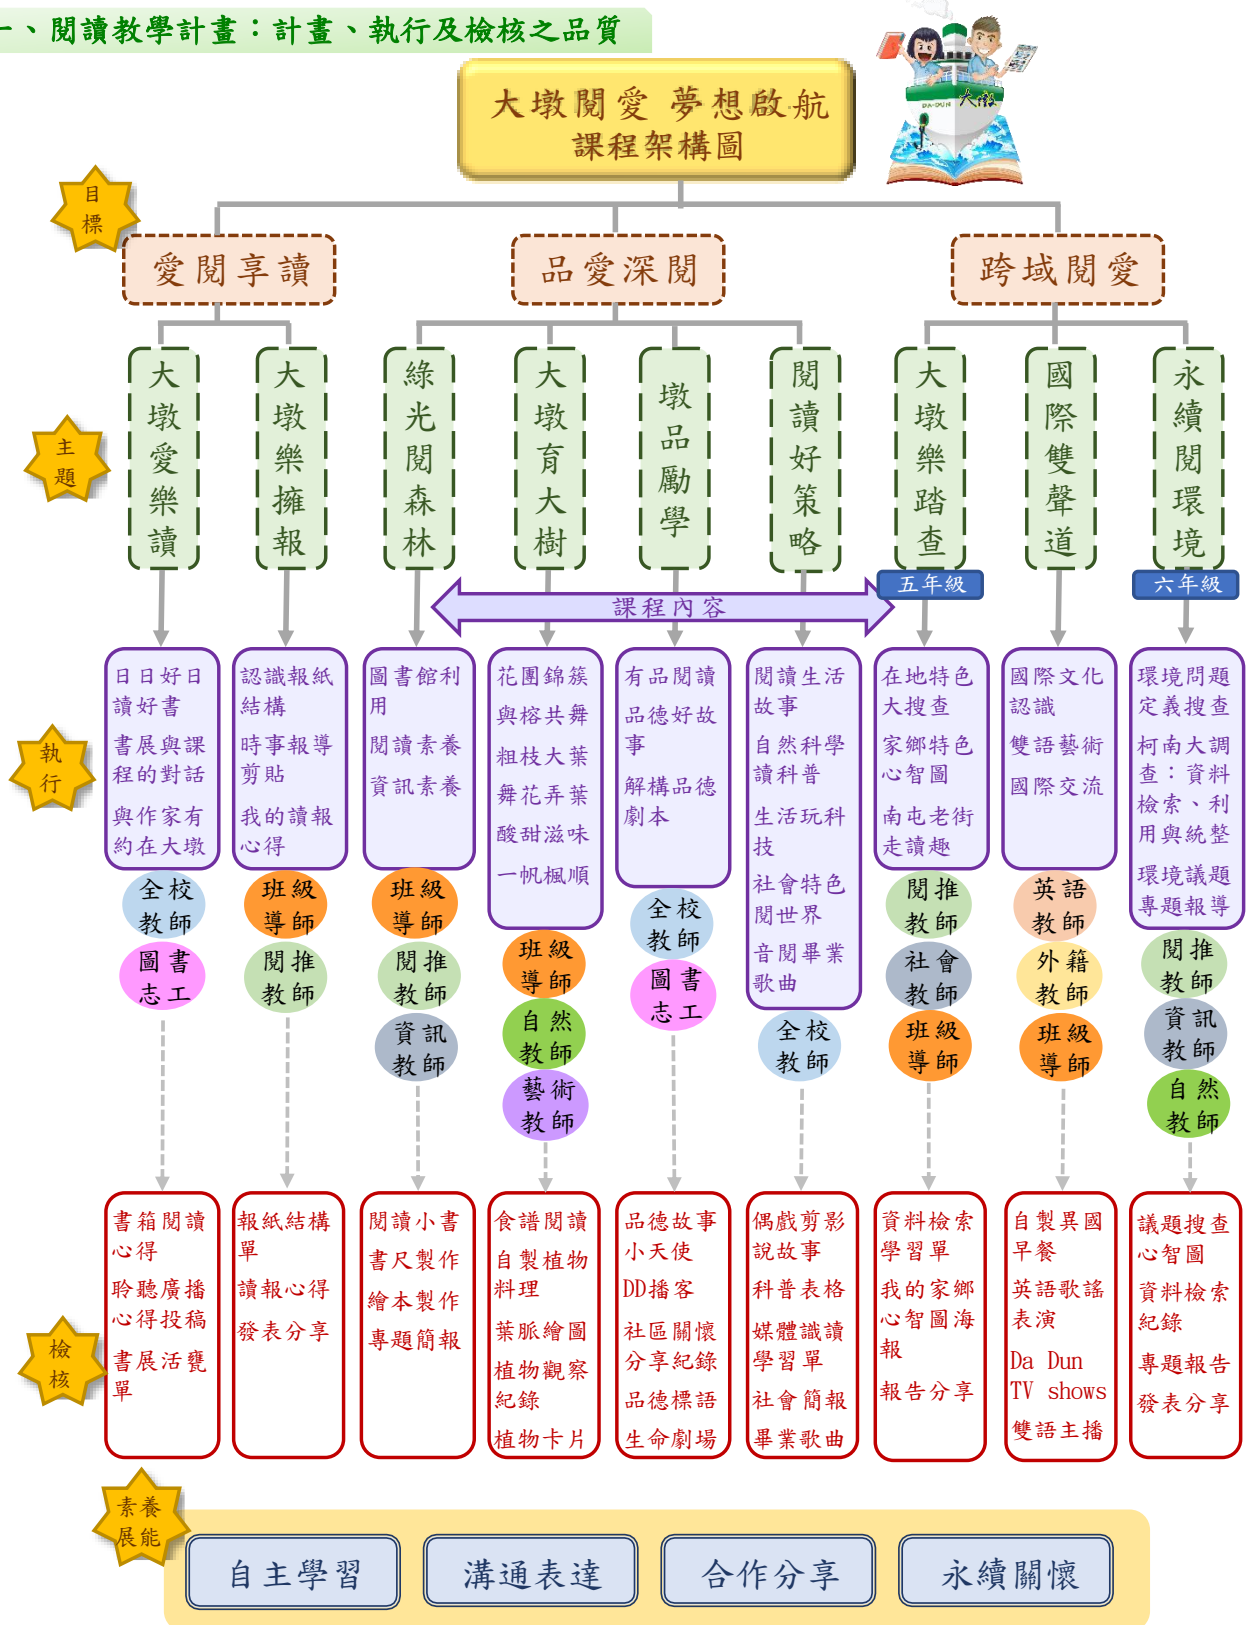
一、閱讀教學計畫：計畫、執行及檢核之品質

大墩閱愛 夢想啟航
課程架構圖

DA-DUN 大墩

目標

愛閱享讀　品愛深閱　跨域閱愛

主題

大墩愛樂讀　大墩樂擁報　綠光閱森林　大墩育大樹　墩品勵學　閱讀好策略　大墩樂踏查　國際雙聲道　永續閱環境

五年級　六年級

課程內容

執行

日日好日讀好書
書展與課程的對話
與作家有約在大墩

全校教師
圖書志工

認識報紙結構
時事報導剪貼
我的讀報心得

班級導師
閱推教師

圖書館利用
閱讀素養
資訊素養

班級導師
閱推教師
資訊教師

花團錦簇
與榕共舞
粗枝大葉
舞花弄葉
酸甜滋味
一帆楓順

班級導師
自然教師
藝術教師

有品閱讀
品德好故事
解構品德劇本

全校教師
圖書志工

閱讀生活故事
自然科學讀科普
生活玩科技
社會特色閱世界
音閱畢業歌曲

全校教師

在地特色大搜查
家鄉特色心智圖
南屯老街走讀趣

閱推教師
社會教師
班級導師

國際文化認識
雙語藝術
國際交流

英語教師
外籍教師
班級導師

環境問題定義搜查
柯南大調查：資料檢索、利用與統整
環境議題專題報導

閱推教師
資訊教師
自然教師

檢核

書箱閱讀心得
聆聽廣播心得投稿
書展活獲單

報紙結構單
讀報心得
發表分享

閱讀小書
書尺製作
繪本製作
專題簡報

食譜閱讀
自製植物料理
葉脈繪圖
植物觀察紀錄
植物卡片

品德故事小天使
DD播客
社區關懷分享紀錄
品德標語
生命劇場

偶戲剪影說故事
科普表格
媒體識讀學習單
社會簡報
畢業歌曲

資料檢索學習單
我的家鄉心智圖海報
報告分享

自製異國早餐
英語歌謠表演
Da Dun TV shows
雙語主播

議題搜查心智圖
資料檢索紀錄
專題報告
發表分享

素養展能

自主學習　溝通表達　合作分享　永續關懷